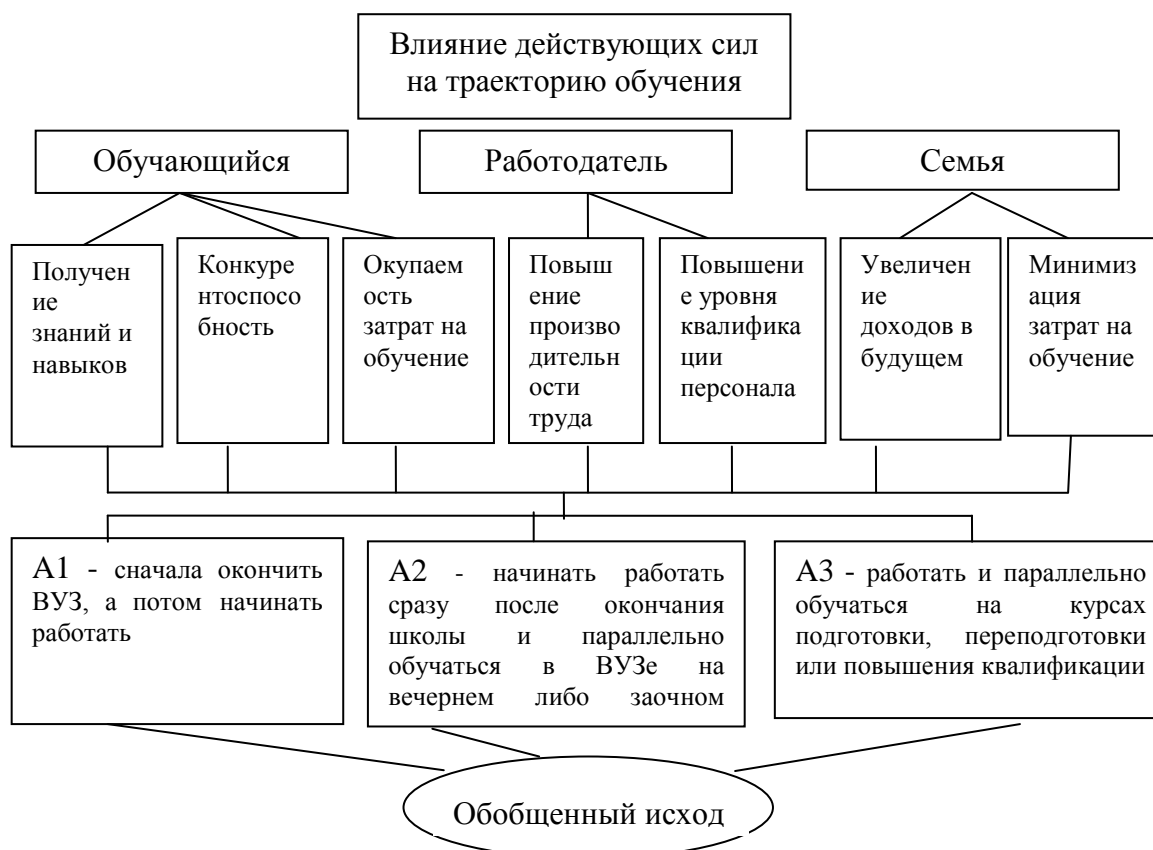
Влияние действующих сил на траекторию обучения

Обучающийся

Работодатель

Семья

Получение знаний и навыков

Конкурентоспособность

Окупаемость затрат на обучение

Повышение производительности труда

Повышение уровня квалификации персонала

Увеличение доходов в будущем

Минимизация затрат на обучение

А1 - сначала окончить ВУЗ, а потом начинать работать

А2 - начинать работать сразу после окончания школы и параллельно обучаться в ВУЗе на вечернем либо заочном

А3 - работать и параллельно обучаться на курсах подготовки, переподготовки или повышения квалификации

Обобщенный исход